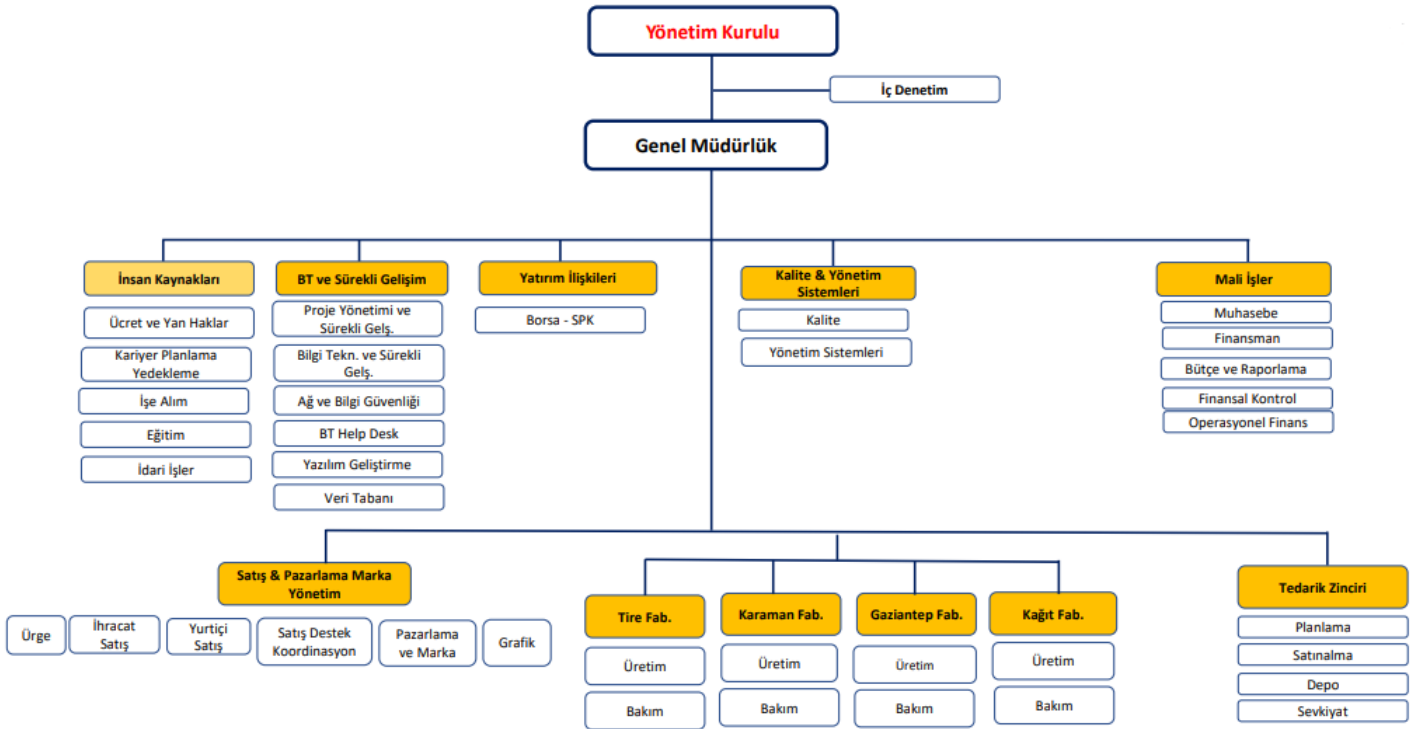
Yönetim Kurulu

İç Denetim

Genel Müdürlük

İnsan Kaynakları
Ücret ve Yan Haklar
Kariyer Planlama Yedekleme
İşe Alım
Eğitim
İdari İşler

BT ve Sürekli Gelişim
Proje Yönetimi ve Sürekli Gelş.
Bilgi Tekn. ve Sürekli Gelş.
Ağ ve Bilgi Güvenliği
BT Help Desk
Yazılım Geliştirme
Veri Tabanı

Yatırım İlişkileri
Borsa - SPK

Kalite & Yönetim Sistemleri
Kalite
Yönetim Sistemleri

Mali İşler
Muhasebe
Finansman
Bütçe ve Raporlama
Finansal Kontrol
Operasyonel Finans

Satış & Pazarlama Marka Yönetim
Ürge
İhracat Satış
Yurtiçi Satış
Satış Destek Koordinasyon
Pazarlama ve Marka
Grafik

Tire Fab.
Üretim
Bakım

Karaman Fab.
Üretim
Bakım

Gaziantep Fab.
Üretim
Bakım

Kağıt Fab.
Üretim
Bakım

Tedarik Zinciri
Planlama
Satınalma
Depo
Sevkiyat